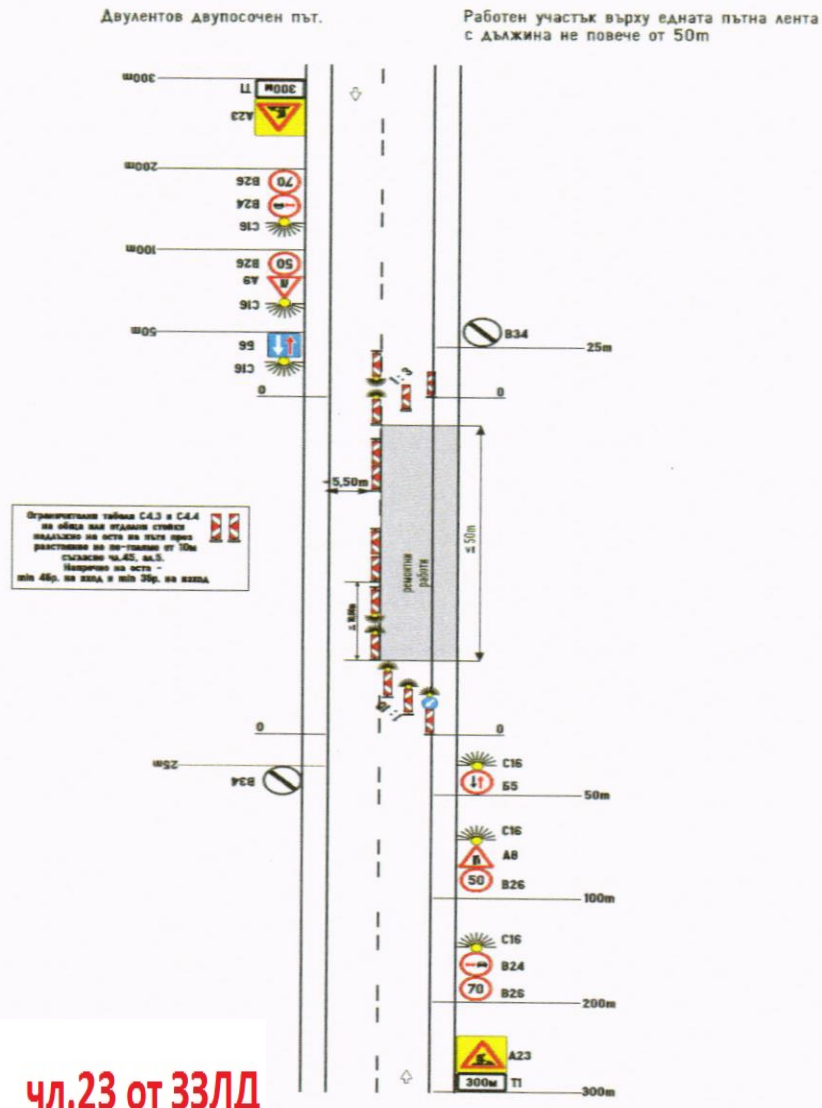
Двулентов двупосочен път.

Работен участък върху едната пътна лента с дължина не повече от 50m

300m
300м T1
A23
200m
70 B26
B24
C16
100m
50 B26
A9
C16
50m
Б6
C16
0

B34
25m
0

5,50m

Ограничителни табели C4.3 и C4.4 на общо или отделни стойки надлъжно на оста на пътя през разстояние не по-голямо от 10m съгласно чл.45, ал.5. Напречно на оста - min 4бр. на вход и min 3бр. на изход

ремонтни работи
≤ 50m
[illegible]

0
0
25m
B34

C16
Б5
50m
C16
A8
50 B26
100m
C16
B24
70 B26
200m
A23
300м T1
300m

чл.23 от ЗЗЛД